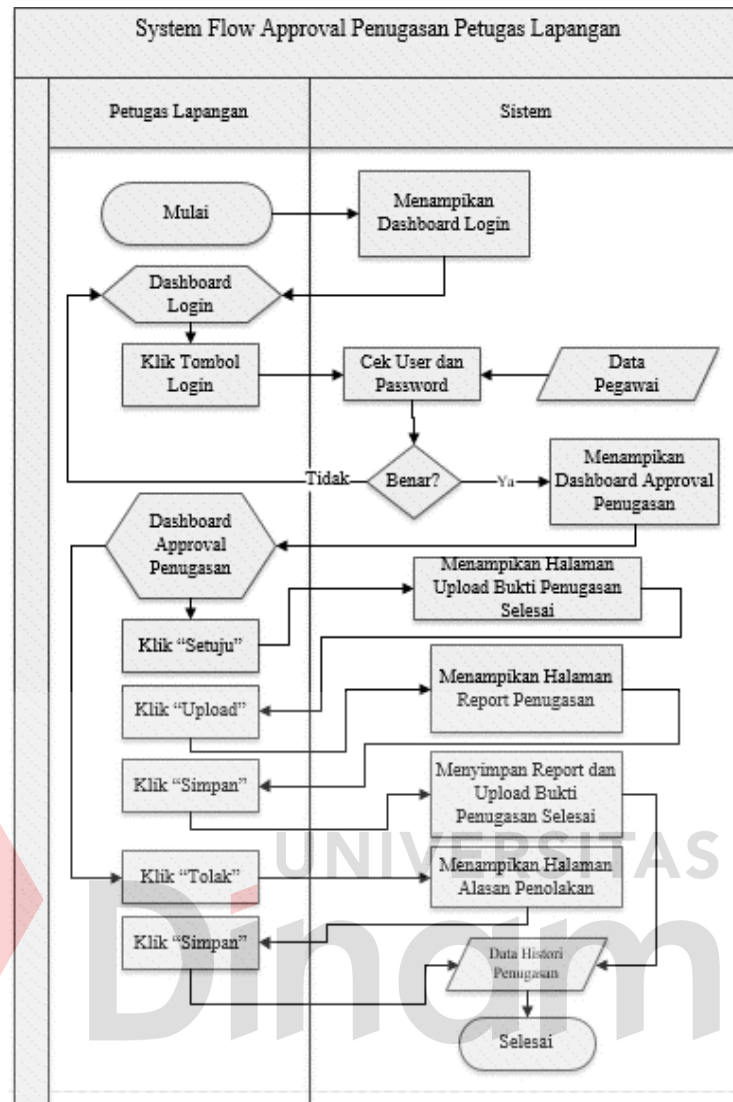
System Flow Approval Penugasan Petugas Lapangan

Petugas Lapangan

Sistem

Mulai

Menampikan Dashboard Login

Dashboard Login

Klik Tombol Login

Cek User dan Password

Data Pegawai

Tidak

Benar?

Ya

Menampikan Dashboard Approval Penugasan

Dashboard Approval Penugasan

Menampikan Halaman Upload Bukti Penugasan Selesai

Klik "Setuju"

Klik "Upload"

Menampikan Halaman Report Penugasan

Klik "Simpan"

Menyimpan Report dan Upload Bukti Penugasan Selesai

Klik "Tolak"

Menampikan Halaman Alasan Penolakan

Klik "Simpan"

Data Histori Penugasan

Selesai

UNIVERSITAS

Dinam